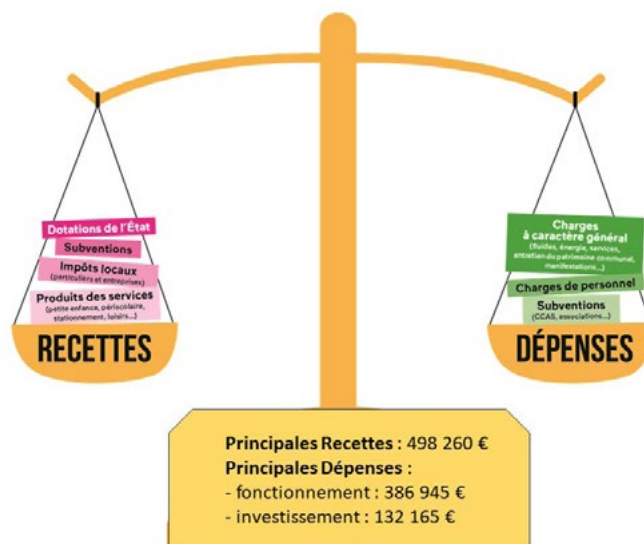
Dotations de l'État
Subventions
Impôts locaux
(particuliers et entreprises)
Produits des services
(petite enfance, périscolaire, stationnement, loisirs...)
RECETTES

Charges à caractère général
(fluides, énergie, services, entretien du patrimoine communal, manifestations...)
Charges de personnel
Subventions
(CCAS, associations...)
DÉPENSES

Principales Recettes : 498 260 €
Principales Dépenses :
- fonctionnement : 386 945 €
- investissement : 132 165 €